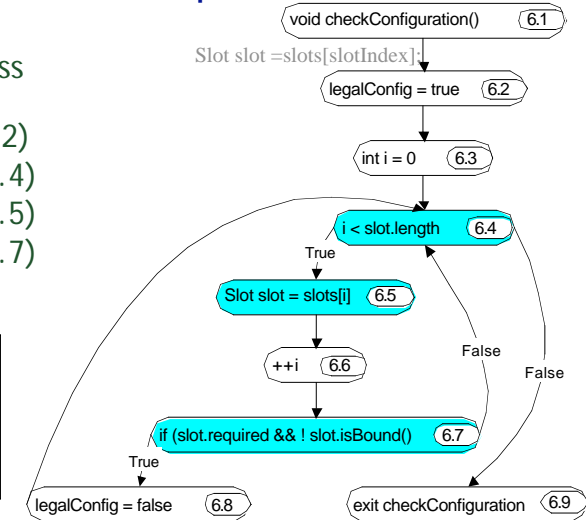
ss

2)
.4)
.5)
.7)

void checkConfiguration() 6.1

Slot slot =slots[slotIndex];

legalConfig = true 6.2

int i = 0 6.3

i < slot.length 6.4

True

Slot slot = slots[i] 6.5

++i 6.6

False

False

if (slot.required && ! slot.isBound() 6.7

True

legalConfig = false 6.8

exit checkConfiguration 6.9